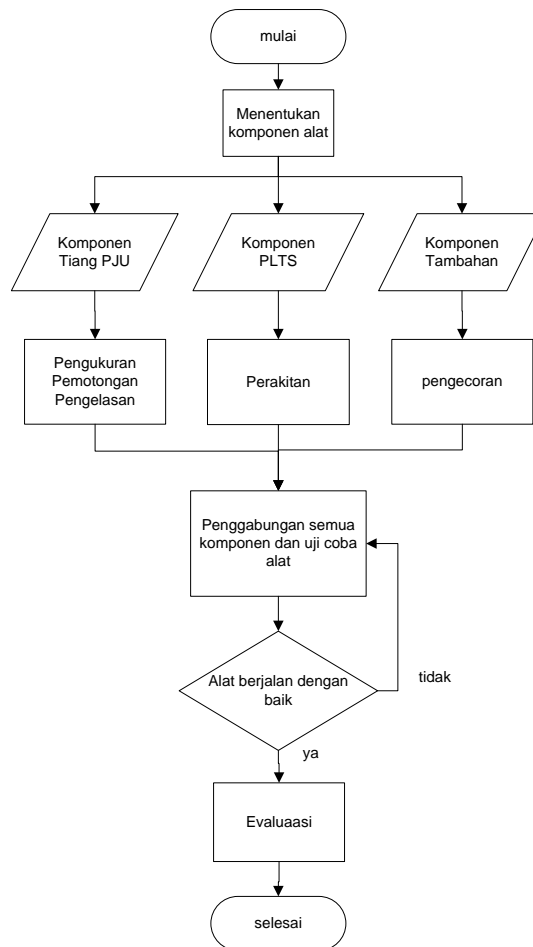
mulai

Menentukan komponen alat

Komponen Tiang PJU

Komponen PLTS

Komponen Tambahan

Pengukuran Pemotongan Pengelasan

Perakitan

pengecoran

Penggabungan semua komponen dan uji coba alat

Alat berjalan dengan baik

tidak

ya

Evaluaasi

selesai